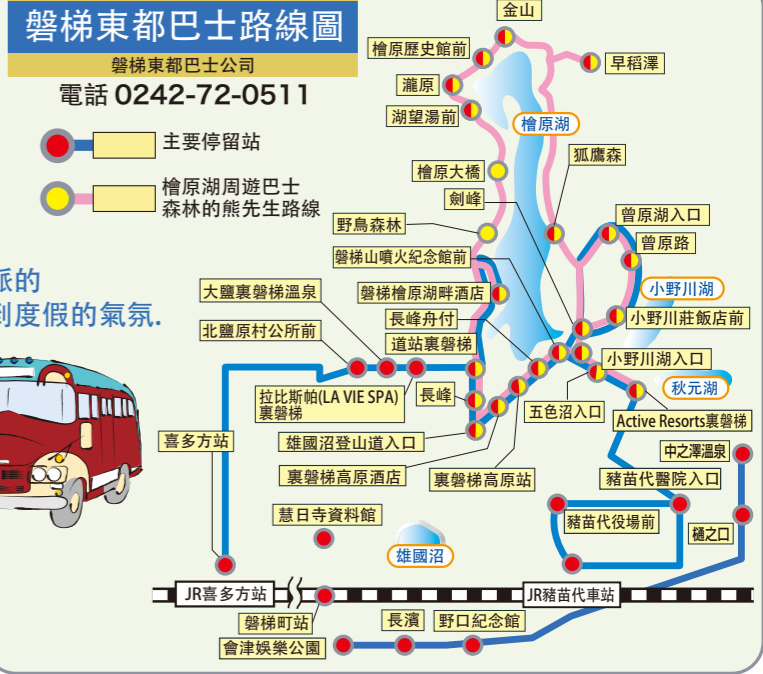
磐梯東都巴士路線圖
磐梯東都巴士公司
電話 0242-72-0511

主要停留站
檜原湖周遊巴士森林的熊先生路線

派的
到度假的氣氛.

金山
檜原歷史館前
早稻澤
瀧原
湖望湯前
檜原湖
狐鷹森
檜原大橋
劍峰
野鳥森林
曾原湖入口
曾原路
磐梯山噴火紀念館前
小野川湖
大鹽裏磐梯溫泉
磐梯檜原湖畔酒店
長峰舟付
小野川莊飯店前
北鹽原村公所前
道站裏磐梯
小野川湖入口
拉比斯帕(LA VIE SPA)裏磐梯
長峰
秋元湖
五色沼入口
Active Resorts裏磐梯
喜多方站
雄國沼登山道入口
中之澤溫泉
裏磐梯高原酒店
裏磐梯高原站
豬苗代醫院入口
慧日寺資料館
豬苗代役場前
樋之口
雄國沼
JR喜多方站
JR豬苗代車站
磐梯町站
長濱
野口紀念館
會津娛樂公園